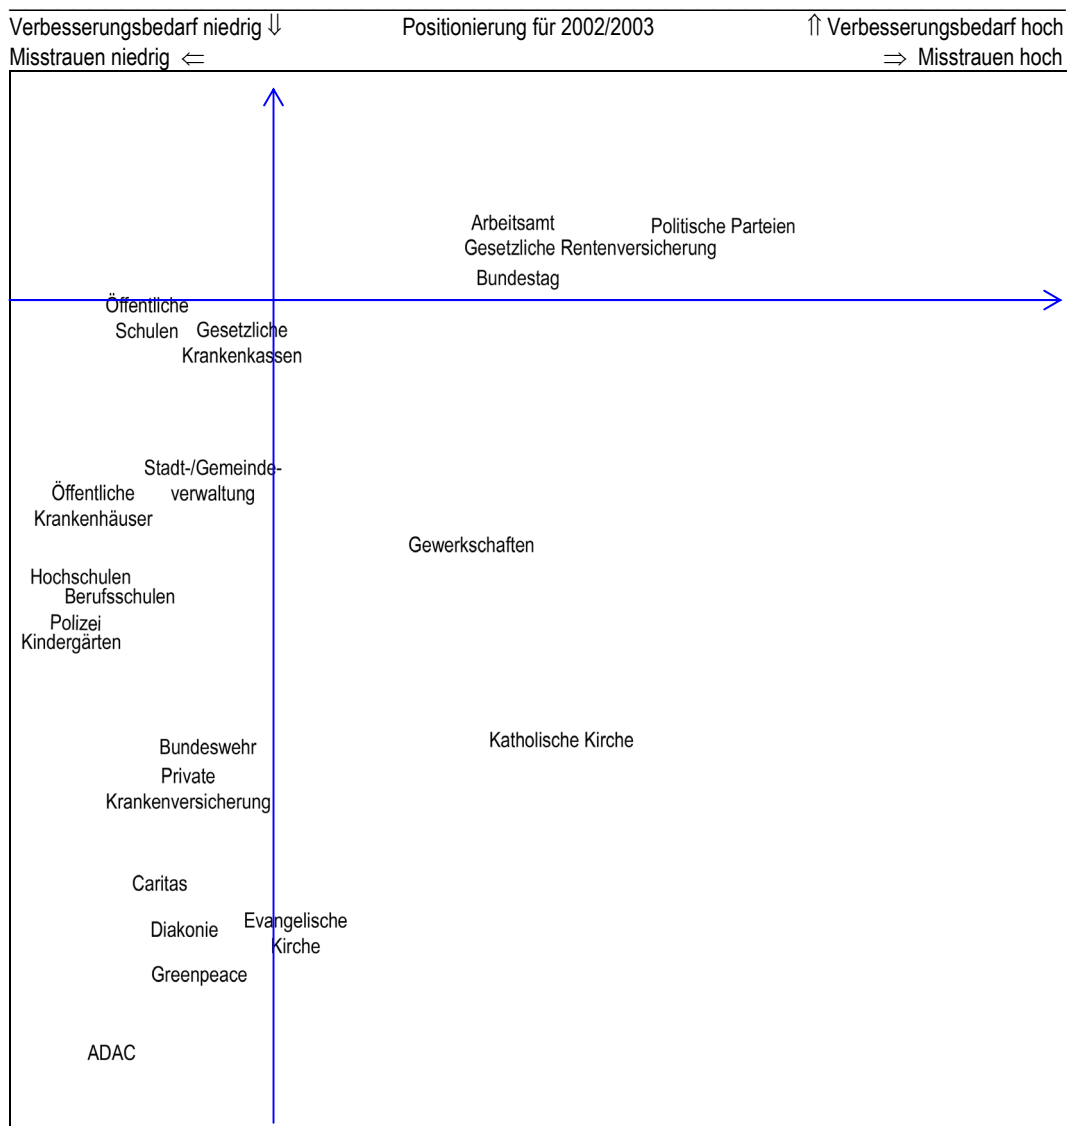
Verbesserungsbedarf niedrig ⇓ Positionierung für 2002/2003 ⇑ Verbesserungsbedarf hoch
Misstrauen niedrig ⇐ ⇒ Misstrauen hoch

Arbeitsamt
Politische Parteien
Gesetzliche Rentenversicherung
Bundestag
Öffentliche Schulen
Gesetzliche Krankenkassen
Stadt-/Gemeindeverwaltung
Öffentliche Krankenhäuser
Gewerkschaften
Hochschulen
Berufsschulen
Polizei
Kindergärten
Katholische Kirche
Bundeswehr
Private Krankenversicherung
Caritas
Diakonie
Evangelische Kirche
Greenpeace
ADAC